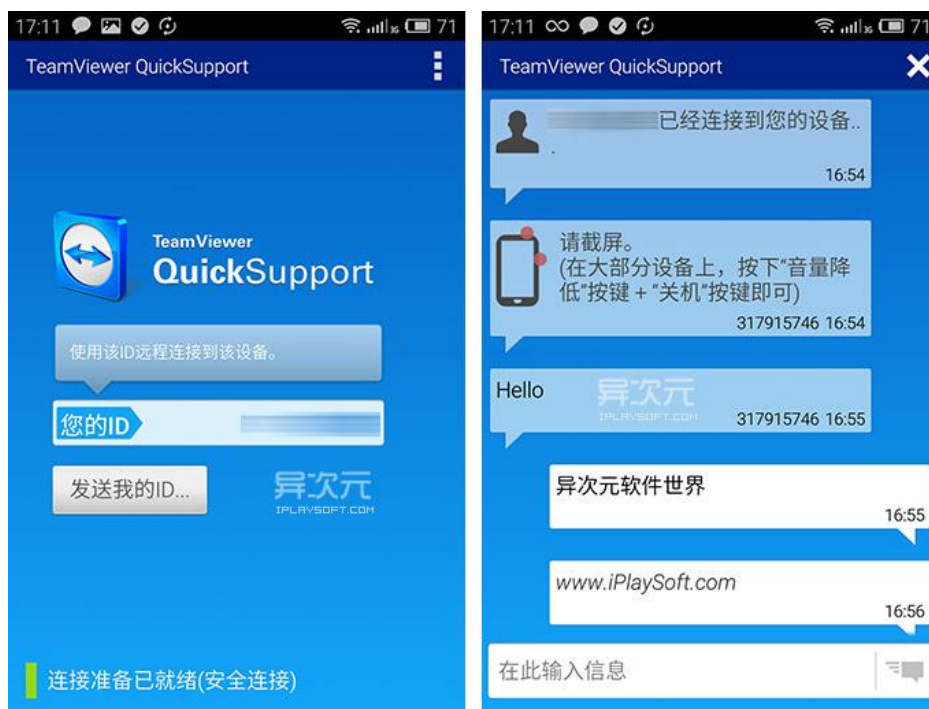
17:11

71

TeamViewer QuickSupport

TeamViewer
QuickSupport

使用该ID远程连接到该设备。

您的ID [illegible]

发送我的ID...

异次元
IPLAYSOFT.COM

连接准备已就绪(安全连接)

17:11

71

TeamViewer QuickSupport

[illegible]已经连接到您的设备..
.
16:54

请截屏。
(在大部分设备上，按下"音量降低"按键 + "关机"按键即可)
317915746 16:54

Hello
异次元
IPLAYSOFT.COM
317915746 16:55

异次元软件世界
16:55

www.iPlaySoft.com
16:56

在此输入信息